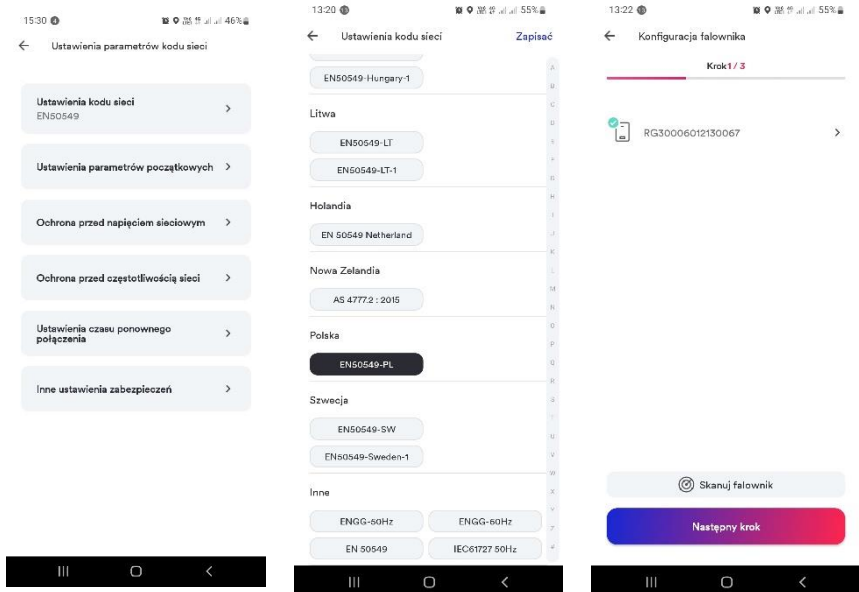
15:30 46%

← Ustawienia parametrów kodu sieci

Ustawienia kodu sieci
EN50549 >

Ustawienia parametrów początkowych >

Ochrona przed napięciem sieciowym >

Ochrona przed częstotliwością sieci >

Ustawienia czasu ponownego połączenia >

Inne ustawienia zabezpieczeń >

13:20 55%

← Ustawienia kodu sieci Zapisać

EN50549-Hungary-1

Litwa

EN50549-LT

EN50549-LT-1

Holandia

EN 50549 Netherland

Nowa Zelandia

AS 4777.2 : 2015

Polska

EN50549-PL

Szwecja

EN50549-SW

EN50549-Sweden-1

Inne

ENGG-60Hz

ENGG-60Hz

EN 50549

IEC61727 50Hz

A B C D E F G H I J K L M N O P Q R S T U V W X Y Z #

13:22 55%

← Konfiguracja falownika

Krok1/3

RG30006012130067 >

Skanuj falownik

Następny krok